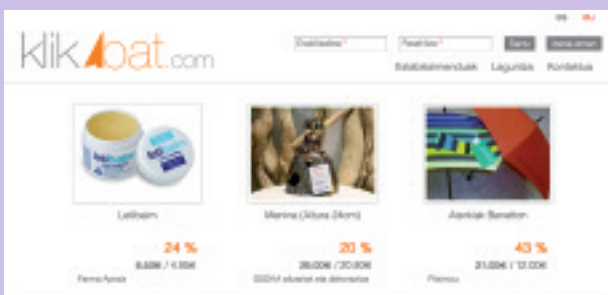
ES EU

klikbat.com

Erabiltzailea* Pasahitza* Sartu Izena eman

Establezimenduak Laguntza Kontaktua

Larbalsm

24 %

6,00€ / 4,55€

FarmaApesta

Maniina (Altura 24cm)

20 %

26,00€ / 20,80€

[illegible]

Aterkiak Benetton

43 %

21,00€ / 12,00€

Platinou